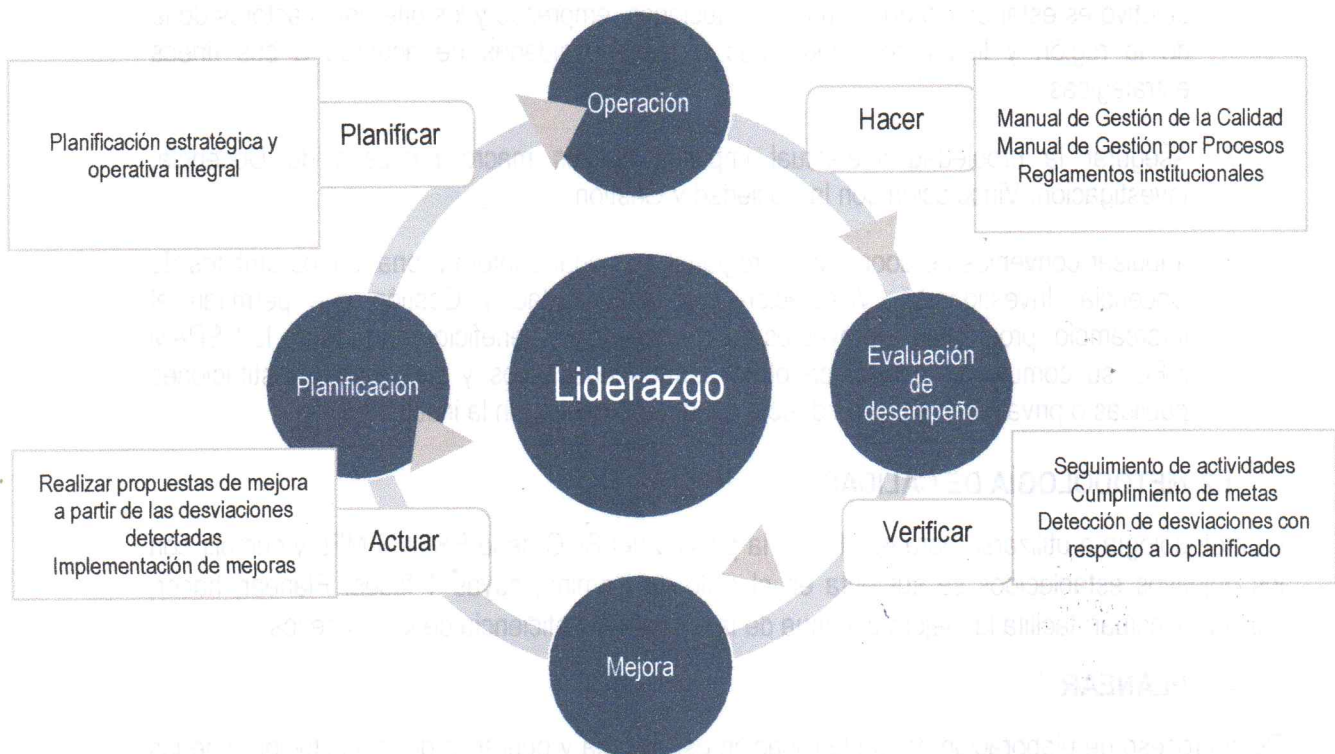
Planificación estratégica y operativa integral

Planificar

Operación

Hacer

Manual de Gestión de la Calidad
Manual de Gestión por Procesos
Reglamentos institucionales

Liderazgo

Planificación

Evaluación de desempeño

Seguimiento de actividades
Cumplimiento de metas
Detección de desviaciones con respecto a lo planificado

Verificar

Realizar propuestas de mejora a partir de las desviaciones detectadas
Implementación de mejoras

Actuar

Mejora